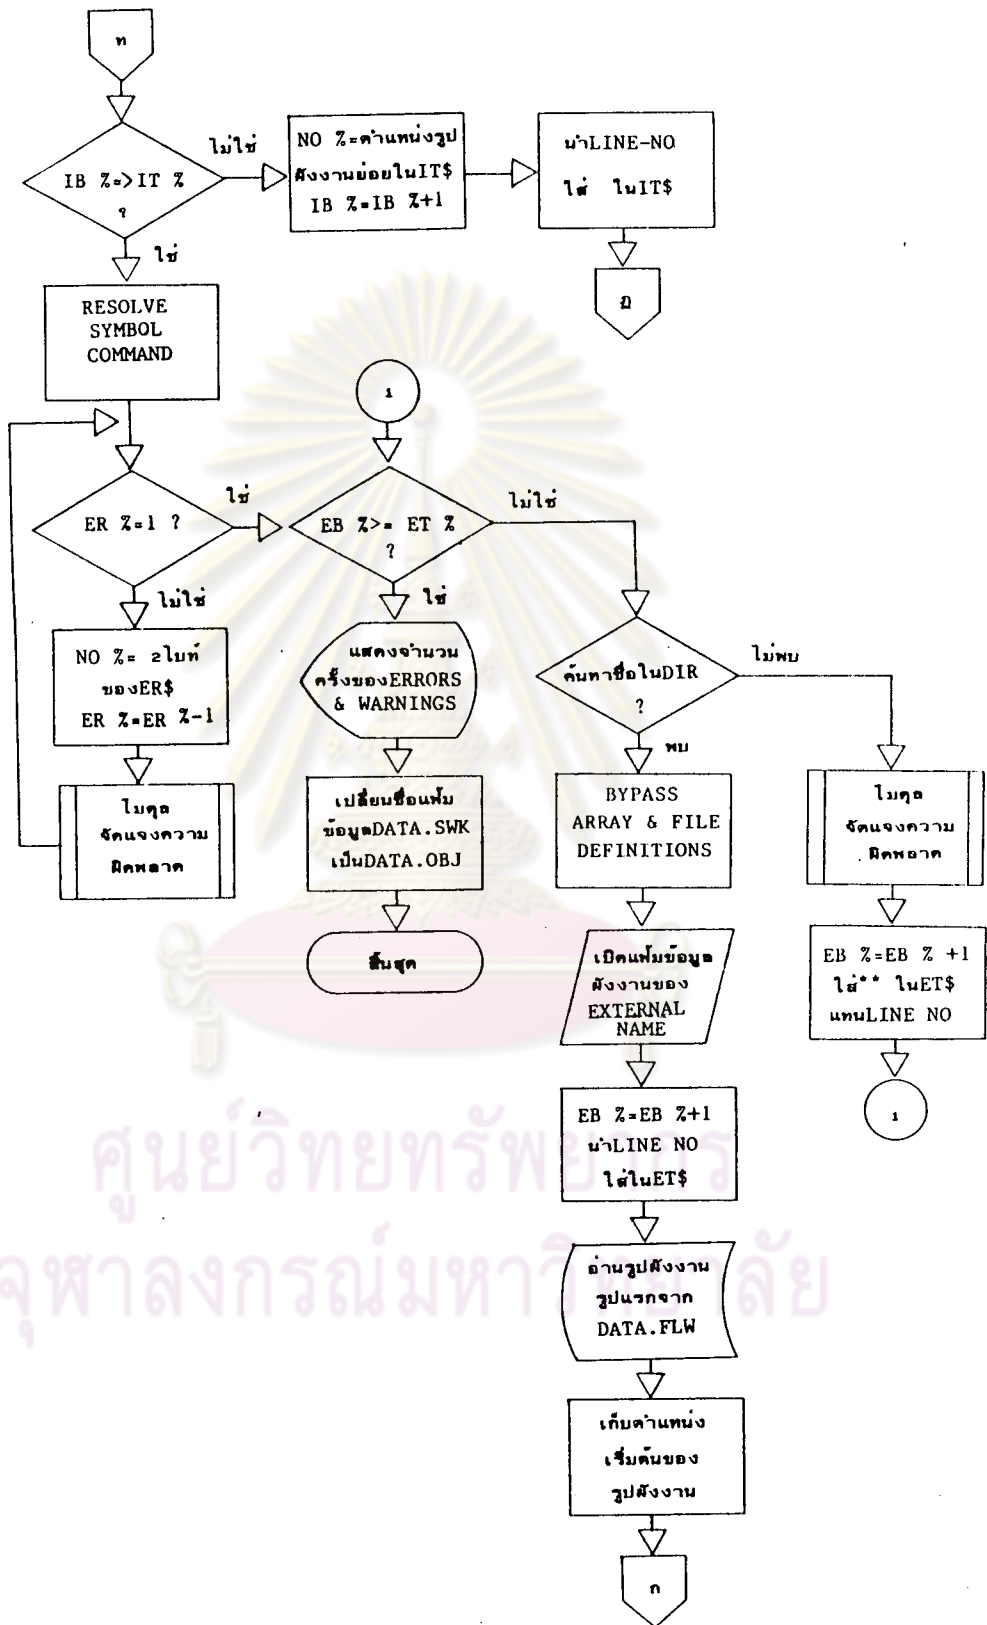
ท

IB %=>IT % ?

ไม่ใช่

NO %=ตำแหน่งรูปผังงานย่อยในIT$ IB %=IB %+1

นำLINE-NO ใส่ ในIT$

ฎ

ใช่

RESOLVE SYMBOL COMMAND

ER %=1 ?

ใช่

ไม่ใช่

NO %= 2ไบท์ ของER$ ER %=ER %-1

โมดุล จัดแจงความผิดพลาด

1

EB %>= ET % ?

ไม่ใช่

ใช่

แสดงจำนวนครั้งของERRORS & WARNINGS

เปลี่ยนชื่อแฟ้มข้อมูลDATA.SWK เป็นDATA.OBJ

สิ้นสุด

ค้นหาชื่อในDIR ?

ไม่พบ

พบ

BYPASS ARRAY & FILE DEFINITIONS

เปิดแฟ้มข้อมูลผังงานของ EXTERNAL NAME

EB %=EB %+1 นำLINE NO ใส่ในET$

อ่านรูปผังงานรูปแรกจาก DATA.FLW

เก็บตำแหน่งเริ่มต้นของรูปผังงาน

ก

โมดุล จัดแจงความผิดพลาด

EB %=EB % +1 ใส่** ในET$ แทนLINE NO

1

ศูนย์วิทยทรัพยากร
จุฬาลงกรณ์มหาวิทยาลัย